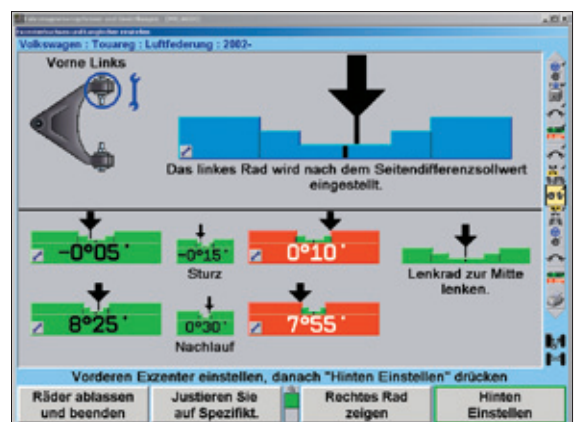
Volkswagen : Touareg : Luftfederung : 2002-

Vorne Links

Das linkes Rad wird nach dem Seitendifferenzsollwert eingestellt.

-0°05'

-0°15'

Sturz

0°10'

Lenkrad zur Mitte lenken.

8°25'

0°30'

Nachlauf

7°55'

Vorderen Exzenter einstellen, danach "Hinten Einstellen" drücken

Räder ablassen und beenden

Justieren Sie auf Spezifikt.

Rechtes Rad zeigen

Hinten Einstellen